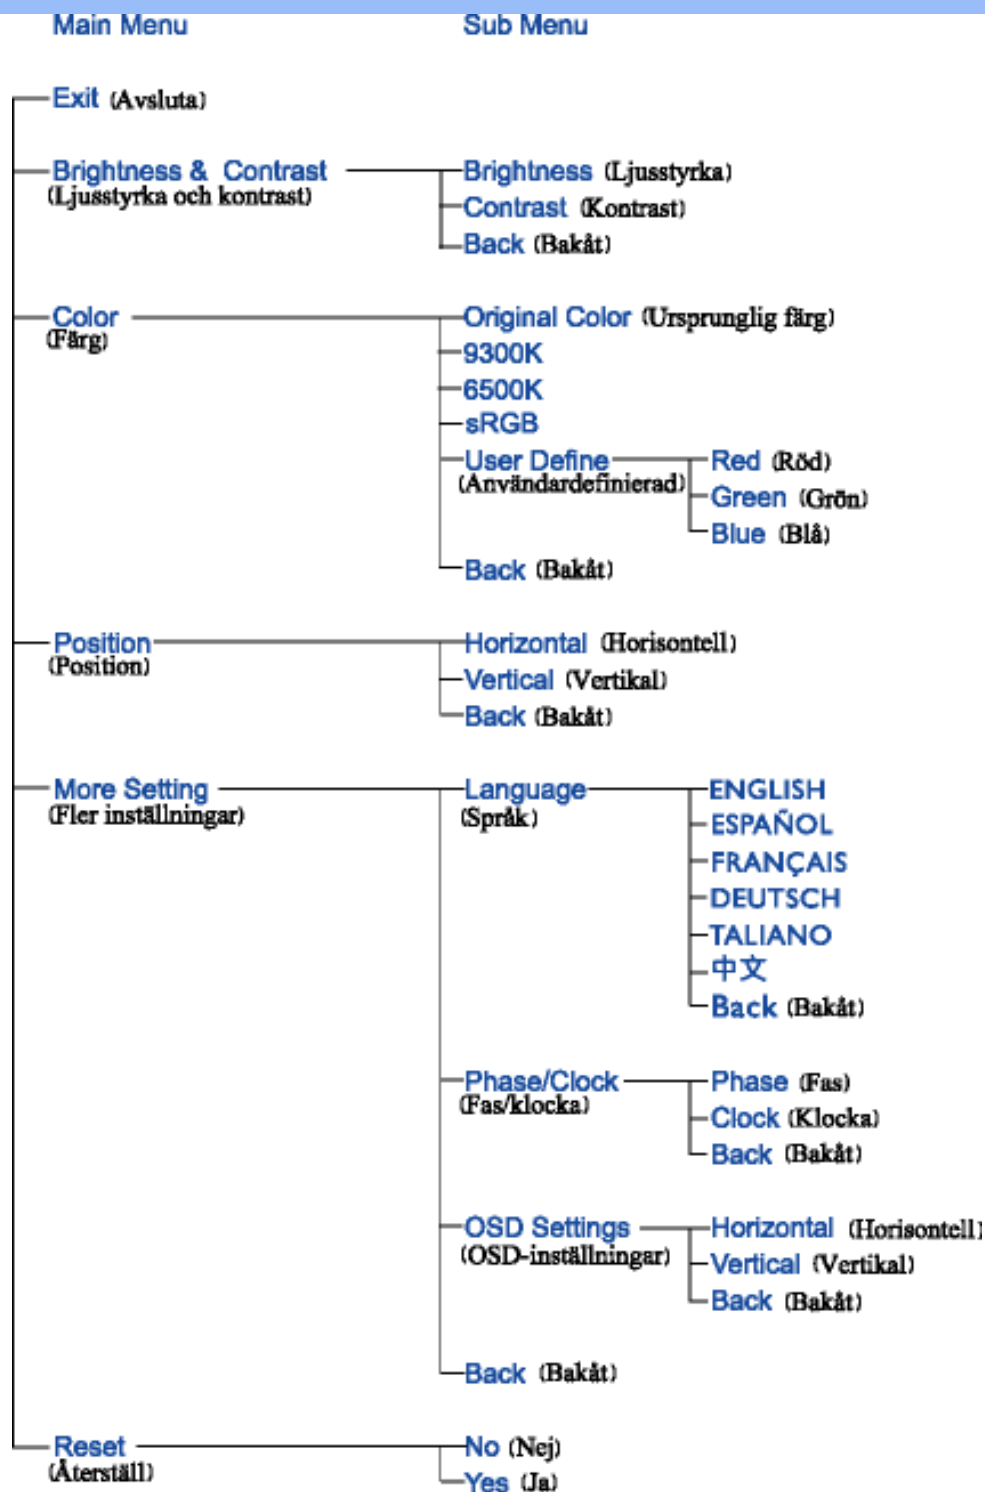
Main Menu

Sub Menu

Exit (Avsluta)

Brightness & Contrast (Ljusstyrka och kontrast)

Brightness (Ljusstyrka)
Contrast (Kontrast)
Back (Bakåt)

Color (Färg)

Original Color (Ursprunglig färg)
9300K
6500K
sRGB
User Define (Användardefinierad)
Red (Röd)
Green (Grön)
Blue (Blå)
Back (Bakåt)

Position (Position)

Horizontal (Horisontell)
Vertical (Vertikal)
Back (Bakåt)

More Setting (Fler inställningar)

Language (Språk)
ENGLISH
ESPAÑOL
FRANÇAIS
DEUTSCH
TALIANO
中文
Back (Bakåt)

Phase/Clock (Fas/klocka)
Phase (Fas)
Clock (Klocka)
Back (Bakåt)

OSD Settings (OSD-inställningar)
Horizontal (Horisontell)
Vertical (Vertikal)
Back (Bakåt)

Back (Bakåt)

Reset (Återställ)

No (Nej)
Yes (Ja)